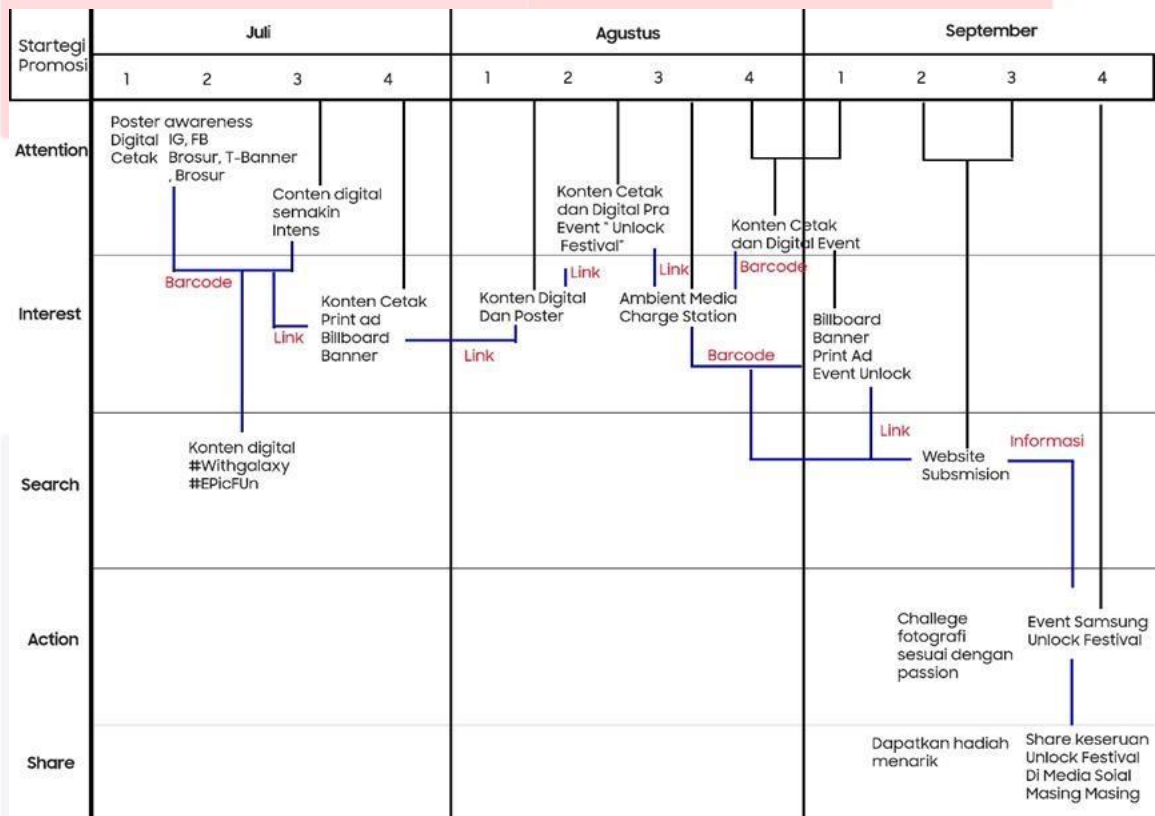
| Startegi Promosi | Juli | | | | Agustus | | | | September | | | |
|---|---|---|---|---|---|---|---|---|---|---|---|---|
| | 1 | 2 | 3 | 4 | 1 | 2 | 3 | 4 | 1 | 2 | 3 | 4 |

Attention

Poster awareness Digital IG, FB Cetak Brosur, T-Banner , Brosur

Conten digital semakin Intens

Konten Cetak dan Digital Pra Event " Unlock Festival"

Konten Cetak dan Digital Event

Interest

Barcode

Link

Konten Cetak Print ad Billboard Banner

Link

Konten Digital Dan Poster

Link

Link

Ambient Media Charge Station

Barcode

Barcode

Billboard Banner Print Ad Event Unlock

Search

Konten digital #Withgalaxy #EPicFUn

Link

Website Subsmision

Informasi

Action

Challege fotografi sesuai dengan passion

Event Samsung Unlock Festival

Share

Dapatkan hadiah menarik

Share keseruan Unlock Festival Di Media Soial Masing Masing